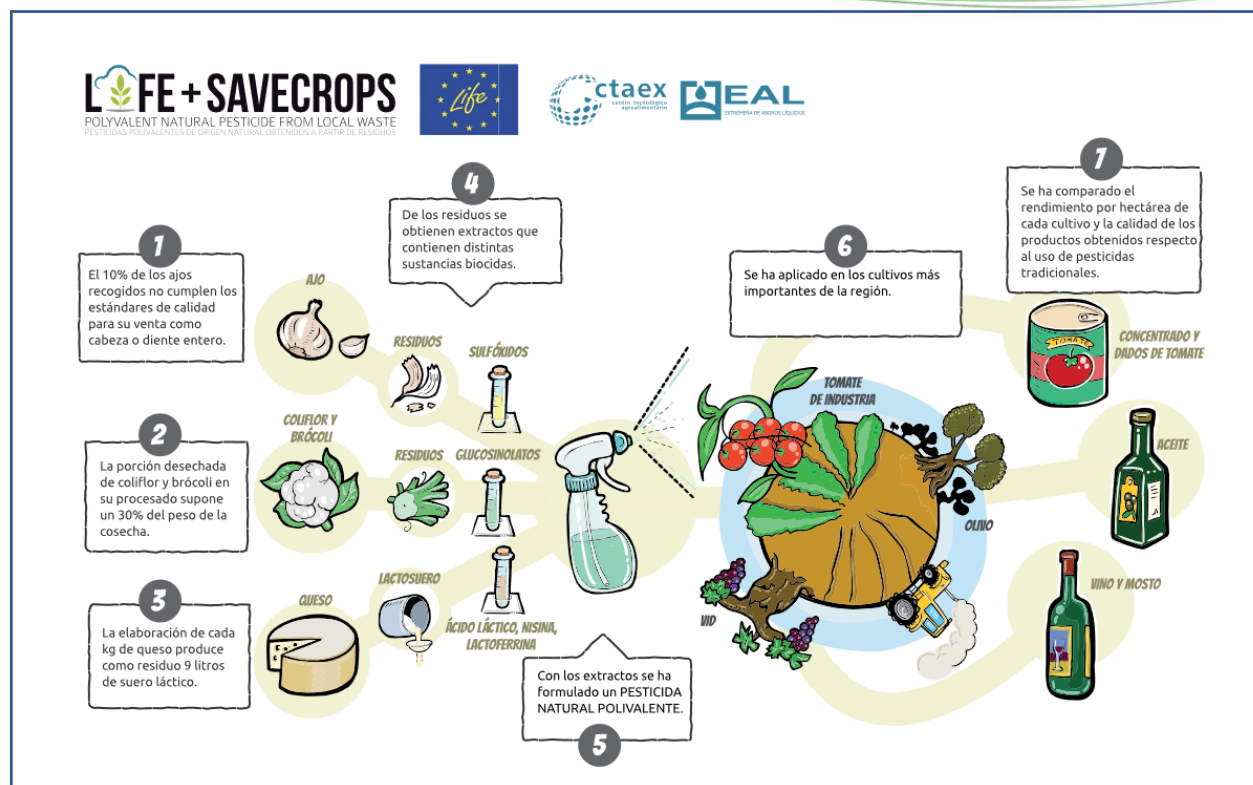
LIFE + SAVECROPS
POLYVALENT NATURAL PESTICIDE FROM LOCAL WASTE
PESTICIDAS POLIVALENTES DE ORIGEN NATURAL OBTENIDOS A PARTIR DE RESIDUOS

Life

ctaex
centro tecnológico agroalimentario

EAL
EXTREMEÑA DE ABONOS LÍQUIDOS

1
El 10% de los ajos recogidos no cumplen los estándares de calidad para su venta como cabeza o diente entero.

AJO
RESIDUOS
SULFÓXIDOS

2
La porción desechada de coliflor y brócoli en su procesado supone un 30% del peso de la cosecha.

COLIFLOR Y BRÓCOLI
RESIDUOS
GLUCOSINOLATOS

3
La elaboración de cada kg de queso produce como residuo 9 litros de suero láctico.

QUESO
LACTOSUERO
ÁCIDO LÁCTICO, NISINA, LACTOFERRINA

4
De los residuos se obtienen extractos que contienen distintas sustancias biocidas.

5
Con los extractos se ha formulado un PESTICIDA NATURAL POLIVALENTE.

6
Se ha aplicado en los cultivos más importantes de la región.

TOMATE DE INDUSTRIA
OLIVO
VID

7
Se ha comparado el rendimiento por hectárea de cada cultivo y la calidad de los productos obtenidos respecto al uso de pesticidas tradicionales.

TOMATE
CONCENTRADO Y DADOS DE TOMATE
ACEITE
VINO Y MOSTO